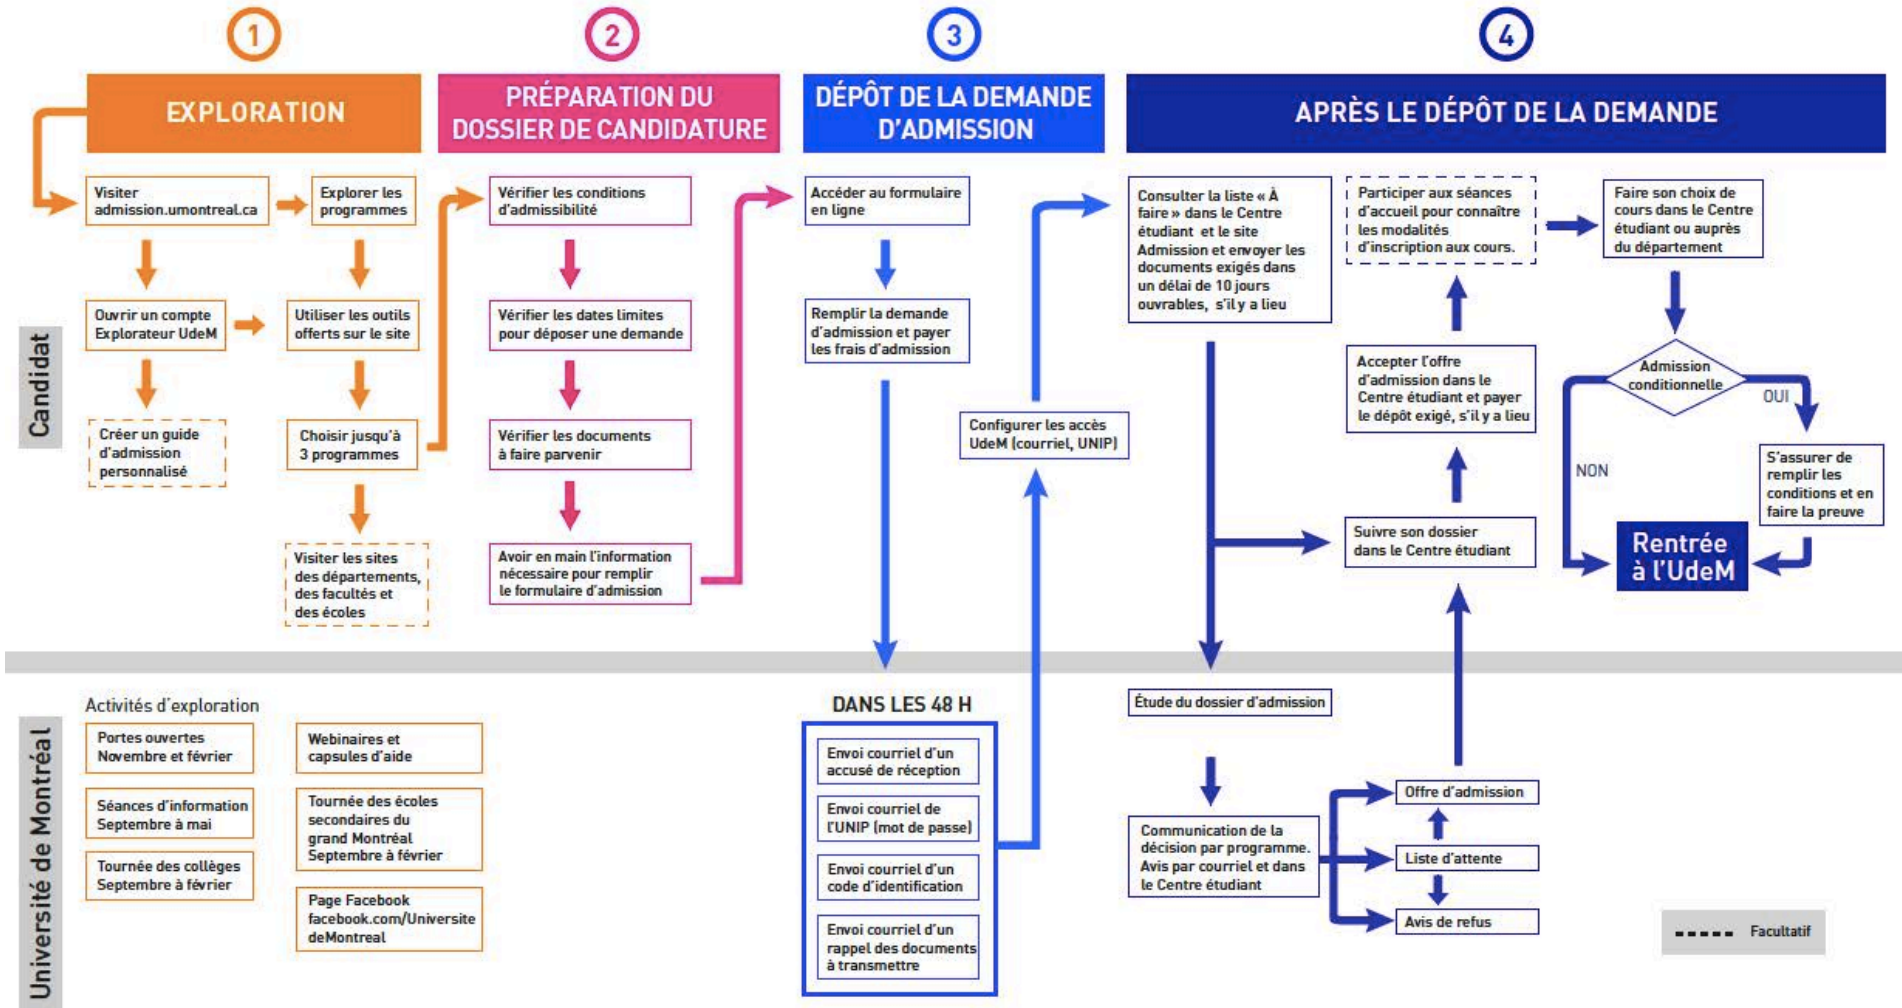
1

EXPLORATION

2

PRÉPARATION DU DOSSIER DE CANDIDATURE

3

DÉPÔT DE LA DEMANDE D'ADMISSION

4

APRÈS LE DÉPÔT DE LA DEMANDE

Candidat

Visiter admission.umontreal.ca

Explorer les programmes

Ouvrir un compte Explorateur UdeM

Utiliser les outils offerts sur le site

Créer un guide d'admission personnalisé

Choisir jusqu'à 3 programmes

Visiter les sites des départements, des facultés et des écoles

Vérifier les conditions d'admissibilité

Vérifier les dates limites pour déposer une demande

Vérifier les documents à faire parvenir

Avoir en main l'information nécessaire pour remplir le formulaire d'admission

Accéder au formulaire en ligne

Remplir la demande d'admission et payer les frais d'admission

Configurer les accès UdeM (courriel, UNIP)

Consulter la liste « À faire » dans le Centre étudiant et le site Admission et envoyer les documents exigés dans un délai de 10 jours ouvrables, s'il y a lieu

Participer aux séances d'accueil pour connaître les modalités d'inscription aux cours.

Faire son choix de cours dans le Centre étudiant ou auprès du département

Accepter l'offre d'admission dans le Centre étudiant et payer le dépôt exigé, s'il y a lieu

Admission conditionnelle

OUI

NON

S'assurer de remplir les conditions et en faire la preuve

Suivre son dossier dans le Centre étudiant

Rentrée à l'UdeM

Université de Montréal

Activités d'exploration

Portes ouvertes Novembre et février

Webinaires et capsules d'aide

Séances d'information Septembre à mai

Tournée des écoles secondaires du grand Montréal Septembre à février

Tournée des collèges Septembre à février

Page Facebook facebook.com/UniversitedeMontreal

DANS LES 48 H

Envoi courriel d'un accusé de réception

Envoi courriel de l'UNIP (mot de passe)

Envoi courriel d'un code d'identification

Envoi courriel d'un rappel des documents à transmettre

Étude du dossier d'admission

Communication de la décision par programme. Avis par courriel et dans le Centre étudiant

Offre d'admission

Liste d'attente

Avis de refus

Facultatif